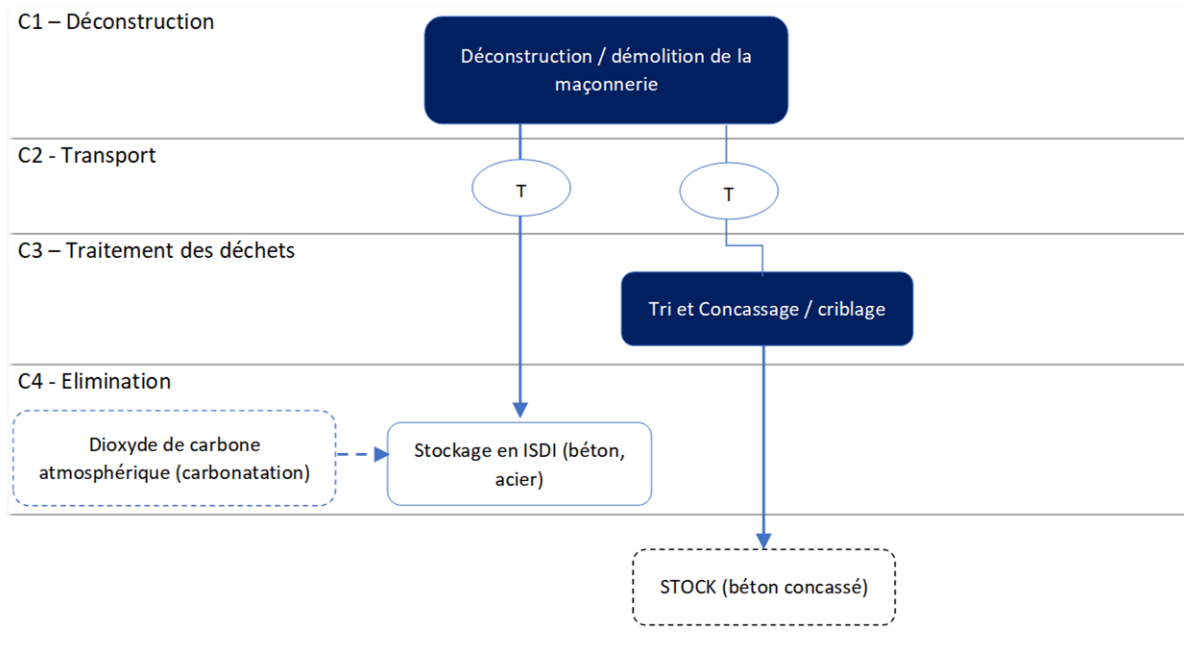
C1 – Déconstruction

Déconstruction / démolition de la maçonnerie

C2 - Transport

T

T

C3 – Traitement des déchets

Tri et Concassage / criblage

C4 - Elimination

Dioxyde de carbone atmosphérique (carbonatation)

Stockage en ISDI (béton, acier)

STOCK (béton concassé)